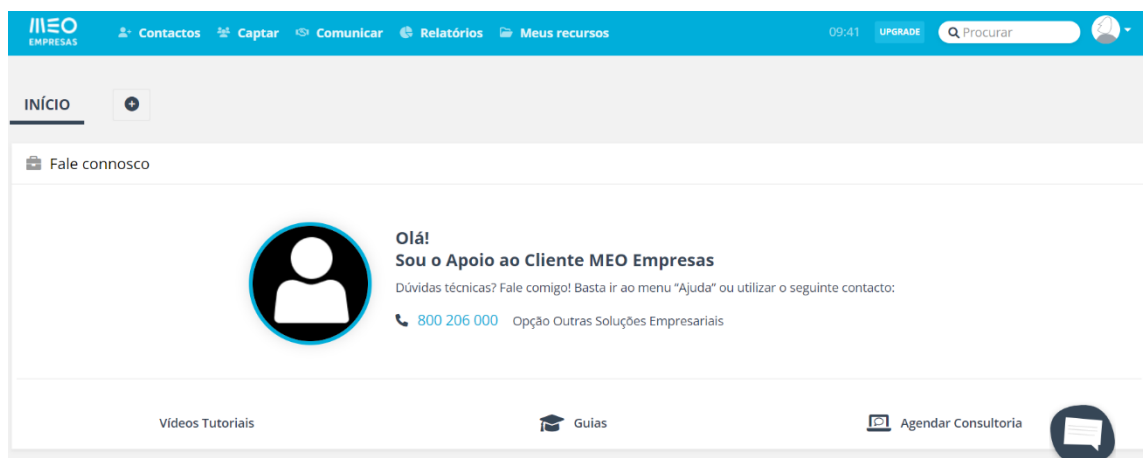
MEO
EMPRESAS

Contactos Captar Comunicar Relatórios Meus recursos

09:41 UPGRADE Procurar

INÍCIO

Fale connosco

Olá!
Sou o Apoio ao Cliente MEO Empresas

Dúvidas técnicas? Fale comigo! Basta ir ao menu "Ajuda" ou utilizar o seguinte contacto:

800 206 000 Opção Outras Soluções Empresariais

Vídeos Tutoriais

Guias

Agendar Consultoria